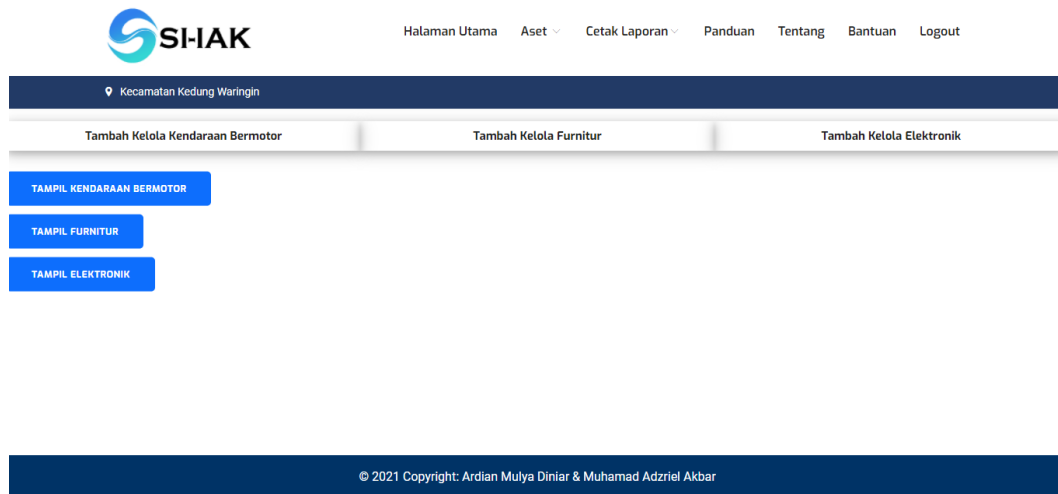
SI-IAK

Halaman Utama Aset Cetak Laporan Panduan Tentang Bantuan Logout

Kecamatan Kedung Waringin

Tambah Kelola Kendaraan Bermotor
Tambah Kelola Furnitur
Tambah Kelola Elektronik

TAMPIL KENDARAAN BERMOTOR
TAMPIL FURNITUR
TAMPIL ELEKTRONIK

© 2021 Copyright: Ardian Mulya Diniar & Muhamad Adzriel Akbar